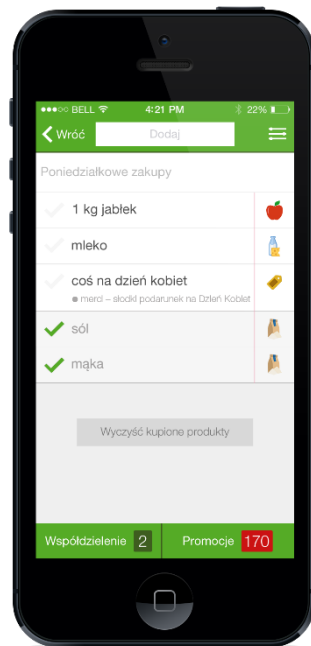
●●●○○ BELL 4:21 PM 22%

Wróć Dodaj

Poniedziałkowe zakupy

1 kg jabłek

mleko

coś na dzień kobiet

● merci – słodki podarunek na Dzień Kobiet

sól

mąka

Wyczyść kupione produkty

Współdzielenie 2

Promocje 170